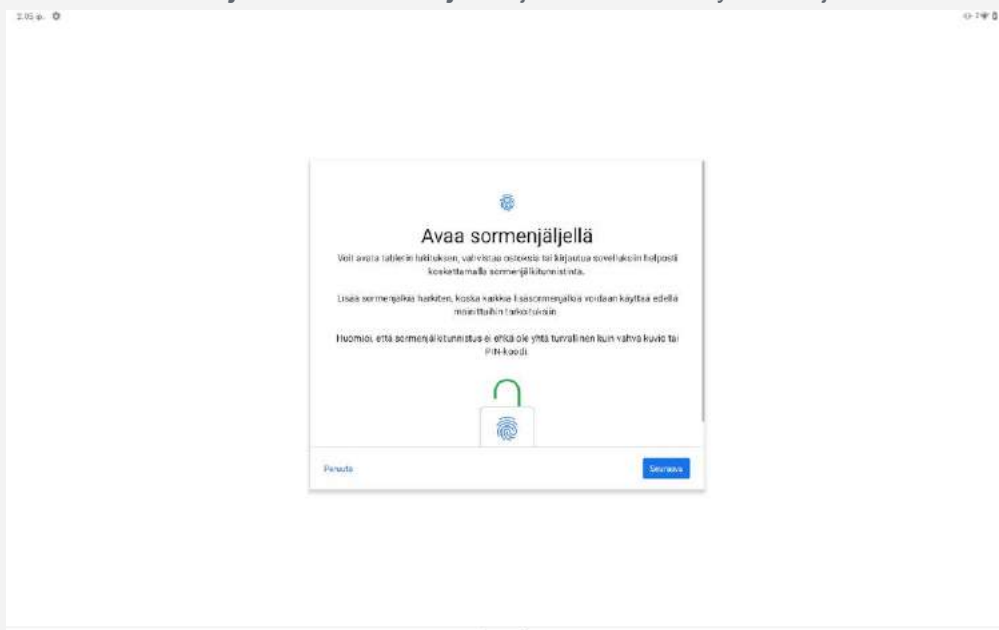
2.05 ip.

Avaa sormenjäljellä

Voit avata tabletin lukituksen, vahvistaa ostoksia tai kirjautua sovelluksiin helposti koskettamalla sormenjälkitunnistinta.

Lisää sormenjälkiä harkiten, koska kaikkia lisäsormenjälkiä voidaan käyttää edellä mainittuihin tarkoituksiin.

Huomioi, että sormenjälkitunnistus ei ehkä ole yhtä turvallinen kuin vahva kuvio tai PIN-koodi.

Peruuta

Seuraava